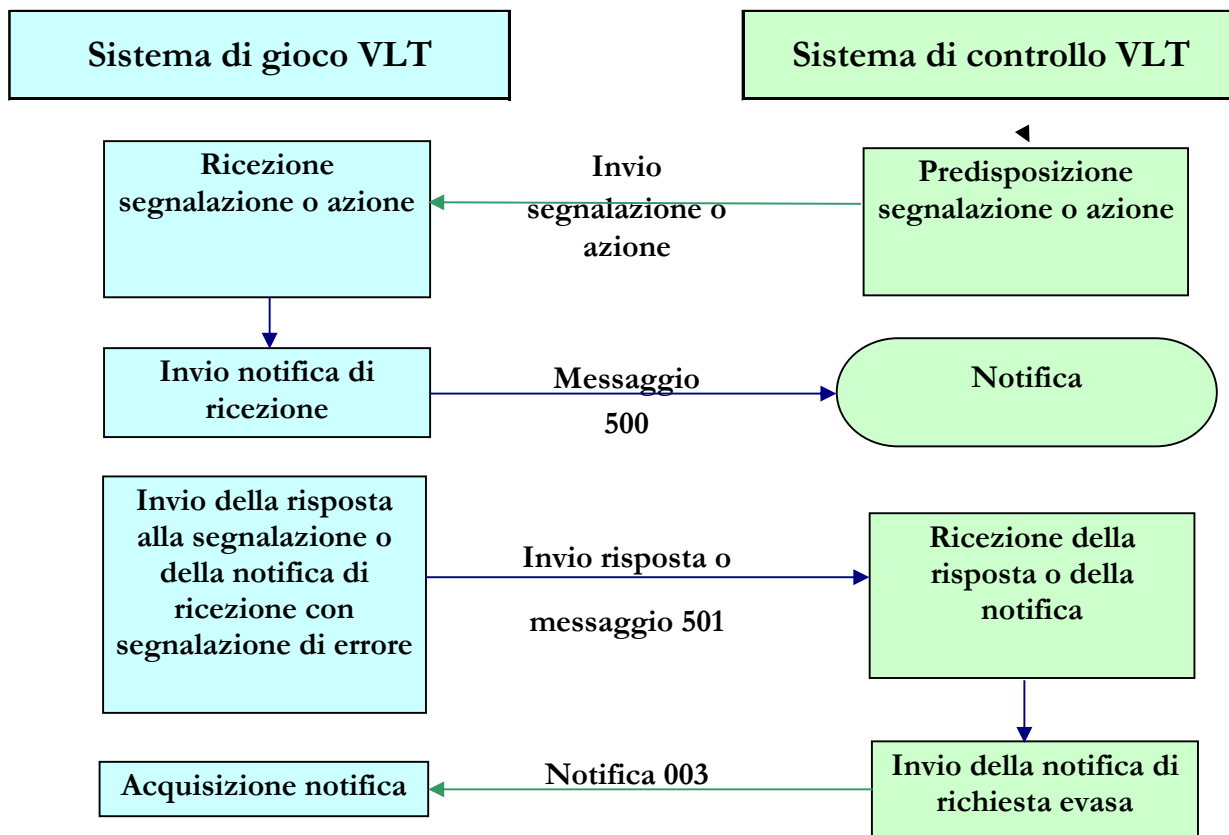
Sistema di gioco VLT

Sistema di controllo VLT

Ricezione segnalazione o azione

Invio segnalazione o azione

Predisposizione segnalazione o azione

Invio notifica di ricezione

Messaggio 500

Notifica

Invio della risposta alla segnalazione o della notifica di ricezione con segnalazione di errore

Invio risposta o messaggio 501

Ricezione della risposta o della notifica

Acquisizione notifica

Notifica 003

Invio della notifica di richiesta evasa